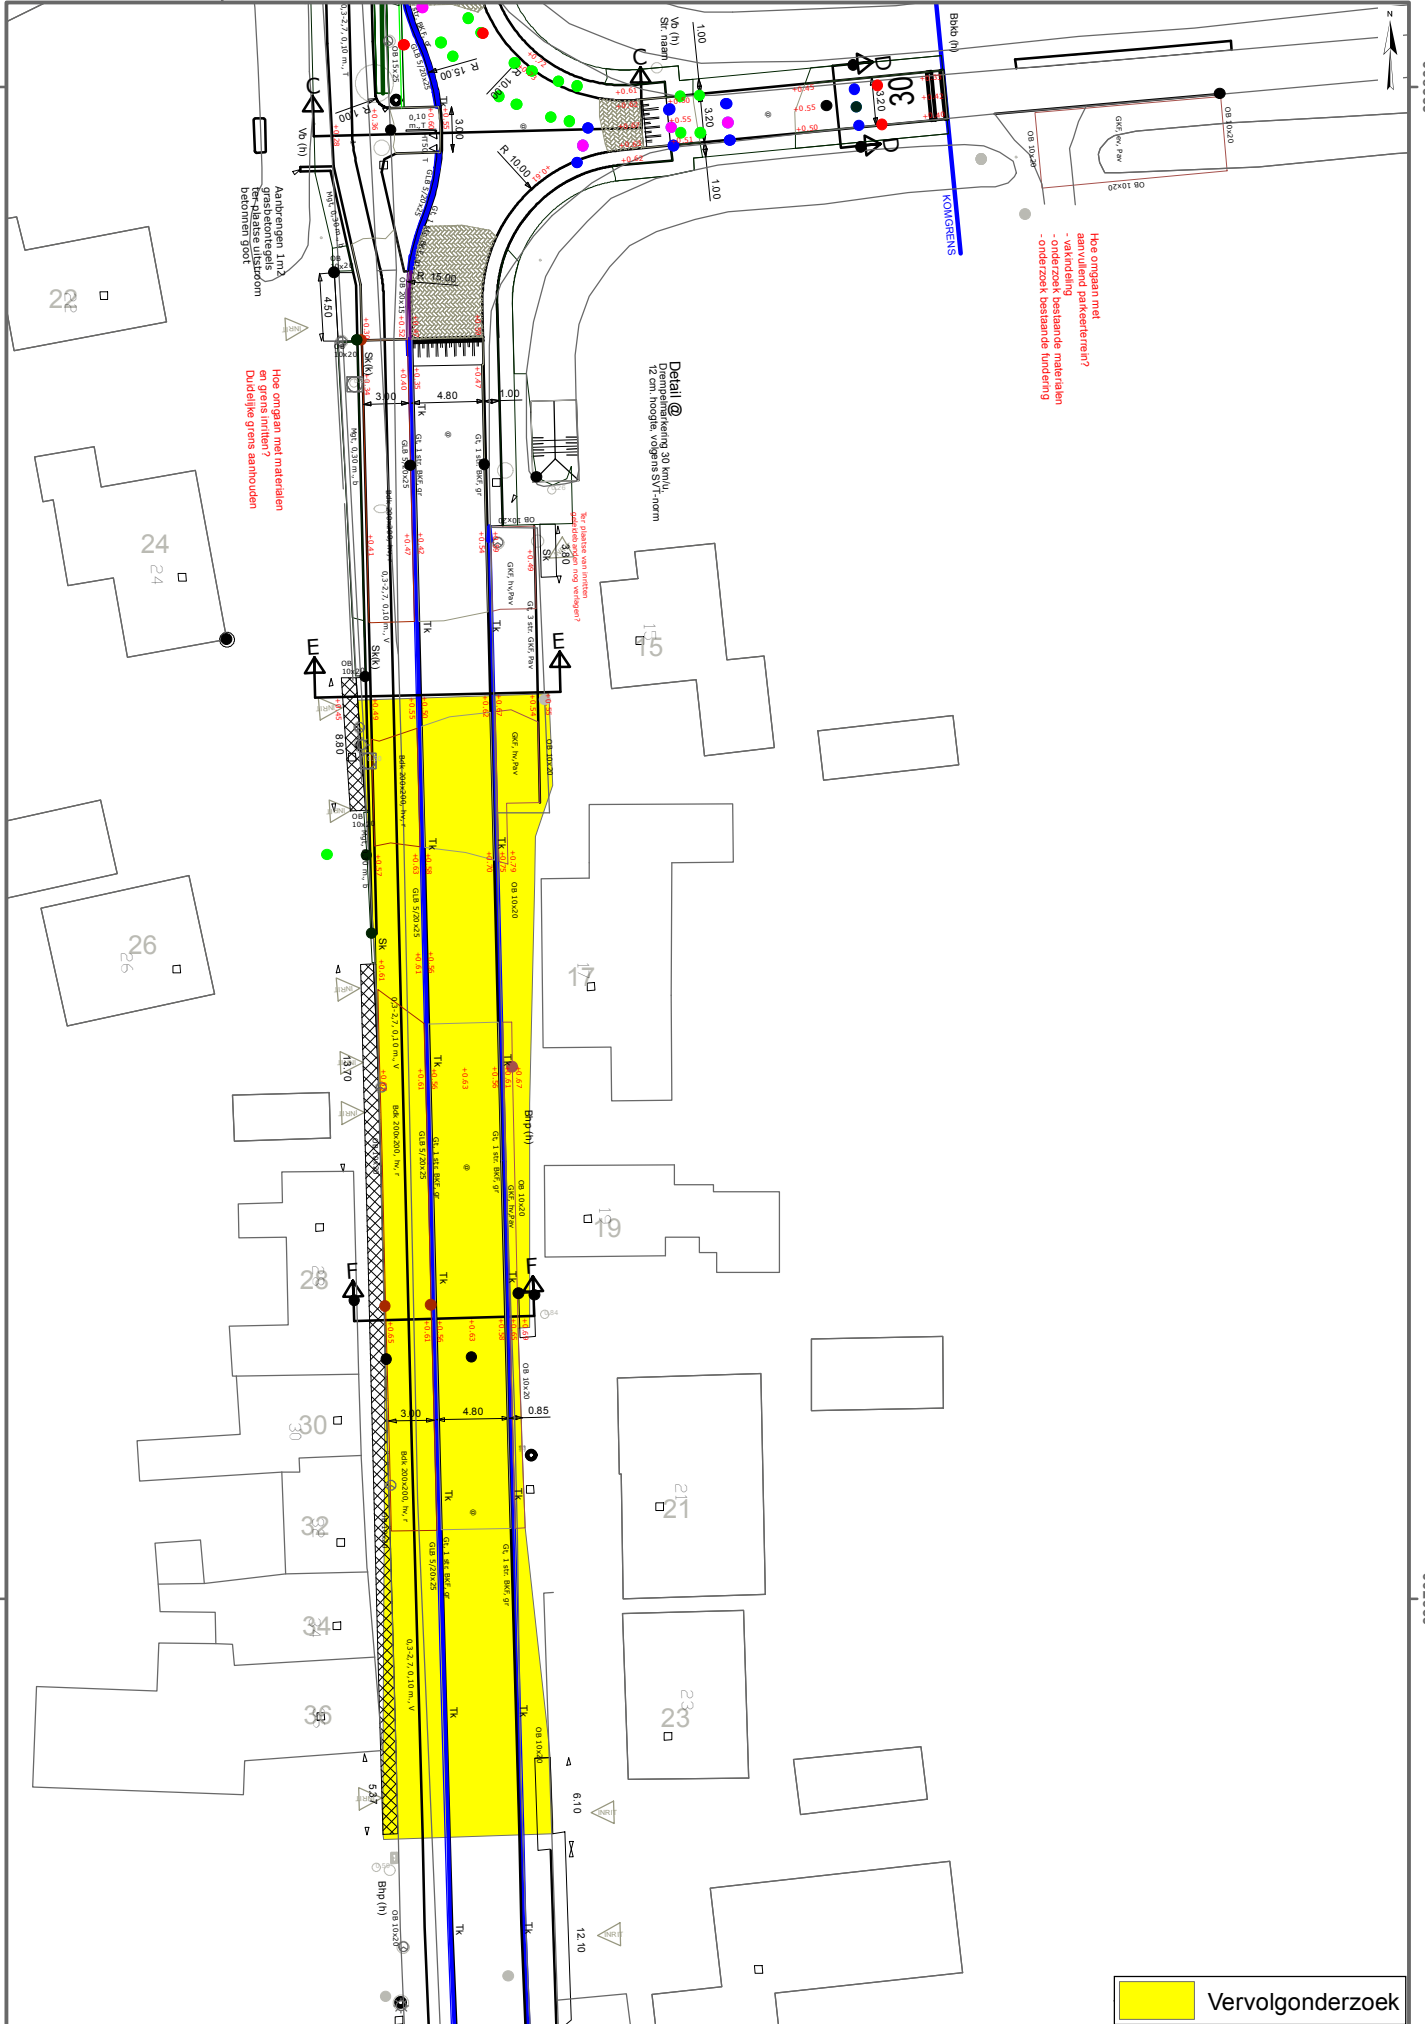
Vervolgonderzoek

Hoe omgaan met materialen en grens inritten?
Duidelijke grens aanhouden

Hoe omgaan met aanvullend parkeerterrein?
- vakindeling
- onderzoek bestaande materialen
- onderzoek bestaande fundering

Detail @
Drempelmarkering 30 km/u,
12 cm. hoogte, volgens SVT-norm

Aanbrengen 1m2 grasbetontegels ter plaatse uitstroom betonnen goot

KOMGRENS

Bbkb (h)

Vb (h)
Str. naam

Vb (h)

C
C
D
D
E
E
F
F

30

R 15.00
R 10.00
R 15.00
R 10.00

3.00
4.80
1.00
3.20
1.00
1.00
4.50
3.00
4.80
0.85
8.80
13.70
5.37
6.10
12.10
3.80

Tk
Sk
Sk(k)
Bhp (h)
OB 10x20
GLB 5/20x25
Gt. 1 str. BKF, gr
GKF, hv, Pav
Bdk 200x200, hv, r
Mgt. 0,30 m., b
0,3-2,7, 0,10 m., V

INRIT

22
24
26
28
30
32
34
36
15
17
19
21
23

N